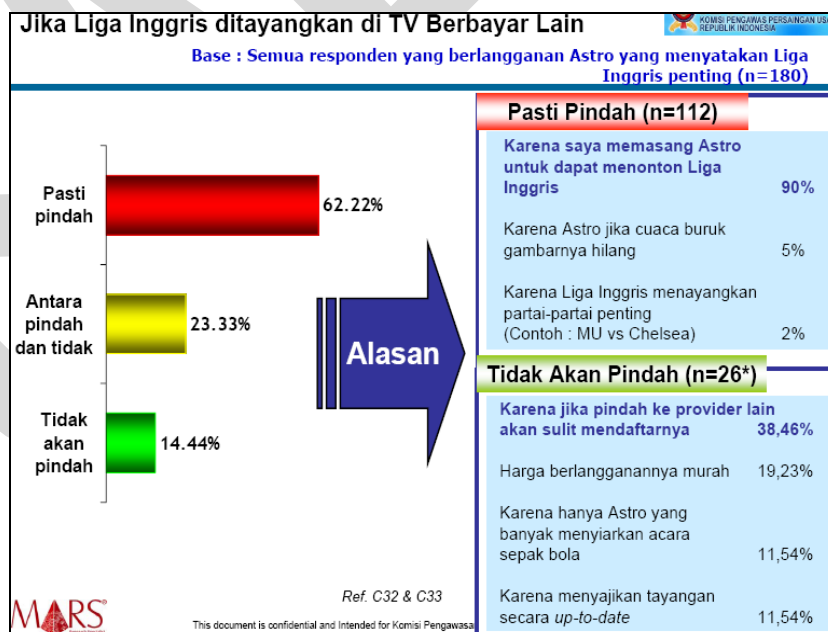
Jika Liga Inggris ditayangkan di TV Berbayar Lain

KOMISI PENGAWAS PERSAINGAN US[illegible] REPUBLIK INDONESIA

Base : Semua responden yang berlangganan Astro yang menyatakan Liga Inggris penting (n=180)

Pasti pindah 62.22%

Antara pindah dan tidak 23.33%

Tidak akan pindah 14.44%

Alasan

Pasti Pindah (n=112)

Karena saya memasang Astro untuk dapat menonton Liga Inggris 90%

Karena Astro jika cuaca buruk gambarnya hilang 5%

Karena Liga Inggris menayangkan partai-partai penting (Contoh : MU vs Chelsea) 2%

Tidak Akan Pindah (n=26*)

Karena jika pindah ke provider lain akan sulit mendaftarnya 38,46%

Harga berlangganannya murah 19,23%

Karena hanya Astro yang banyak menyiarkan acara sepak bola 11,54%

Karena menyajikan tayangan secara *up-to-date* 11,54%

Ref. C32 & C33

MARS

This document is confidential and Intended for Komisi Pengawasa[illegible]